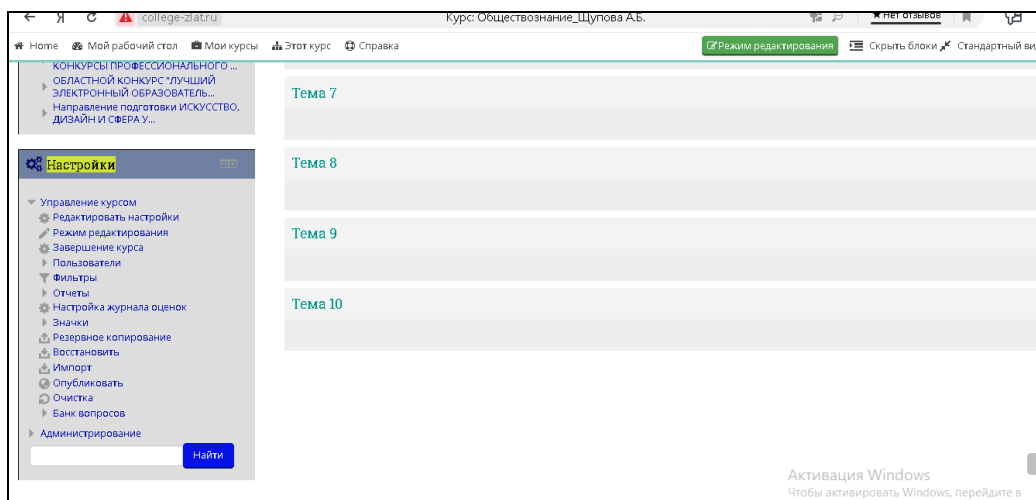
college-zlat.ru
Курс: Обществознание_Щупова А.Б.
Нет отзывов

Home Мой рабочий стол Мои курсы Этот курс Справка
Режим редактирования Скрыть блоки Стандартный ви

КОНКУРСЫ ПРОФЕССИОНАЛЬНОГО ...
ОБЛАСТНОЙ КОНКУРС "ЛУЧШИЙ ЭЛЕКТРОННЫЙ ОБРАЗОВАТЕЛЬ...
Направление подготовки ИСКУССТВО, ДИЗАЙН И СФЕРА У...

Настройки

Управление курсом
Редактировать настройки
Режим редактирования
Завершение курса
Пользователи
Фильтры
Отчеты
Настройка журнала оценок
Значки
Резервное копирование
Восстановить
Импорт
Опубликовать
Очистка
Банк вопросов
Администрирование
Найти

Тема 7

Тема 8

Тема 9

Тема 10

Активация Windows
Чтобы активировать Windows, перейдите в